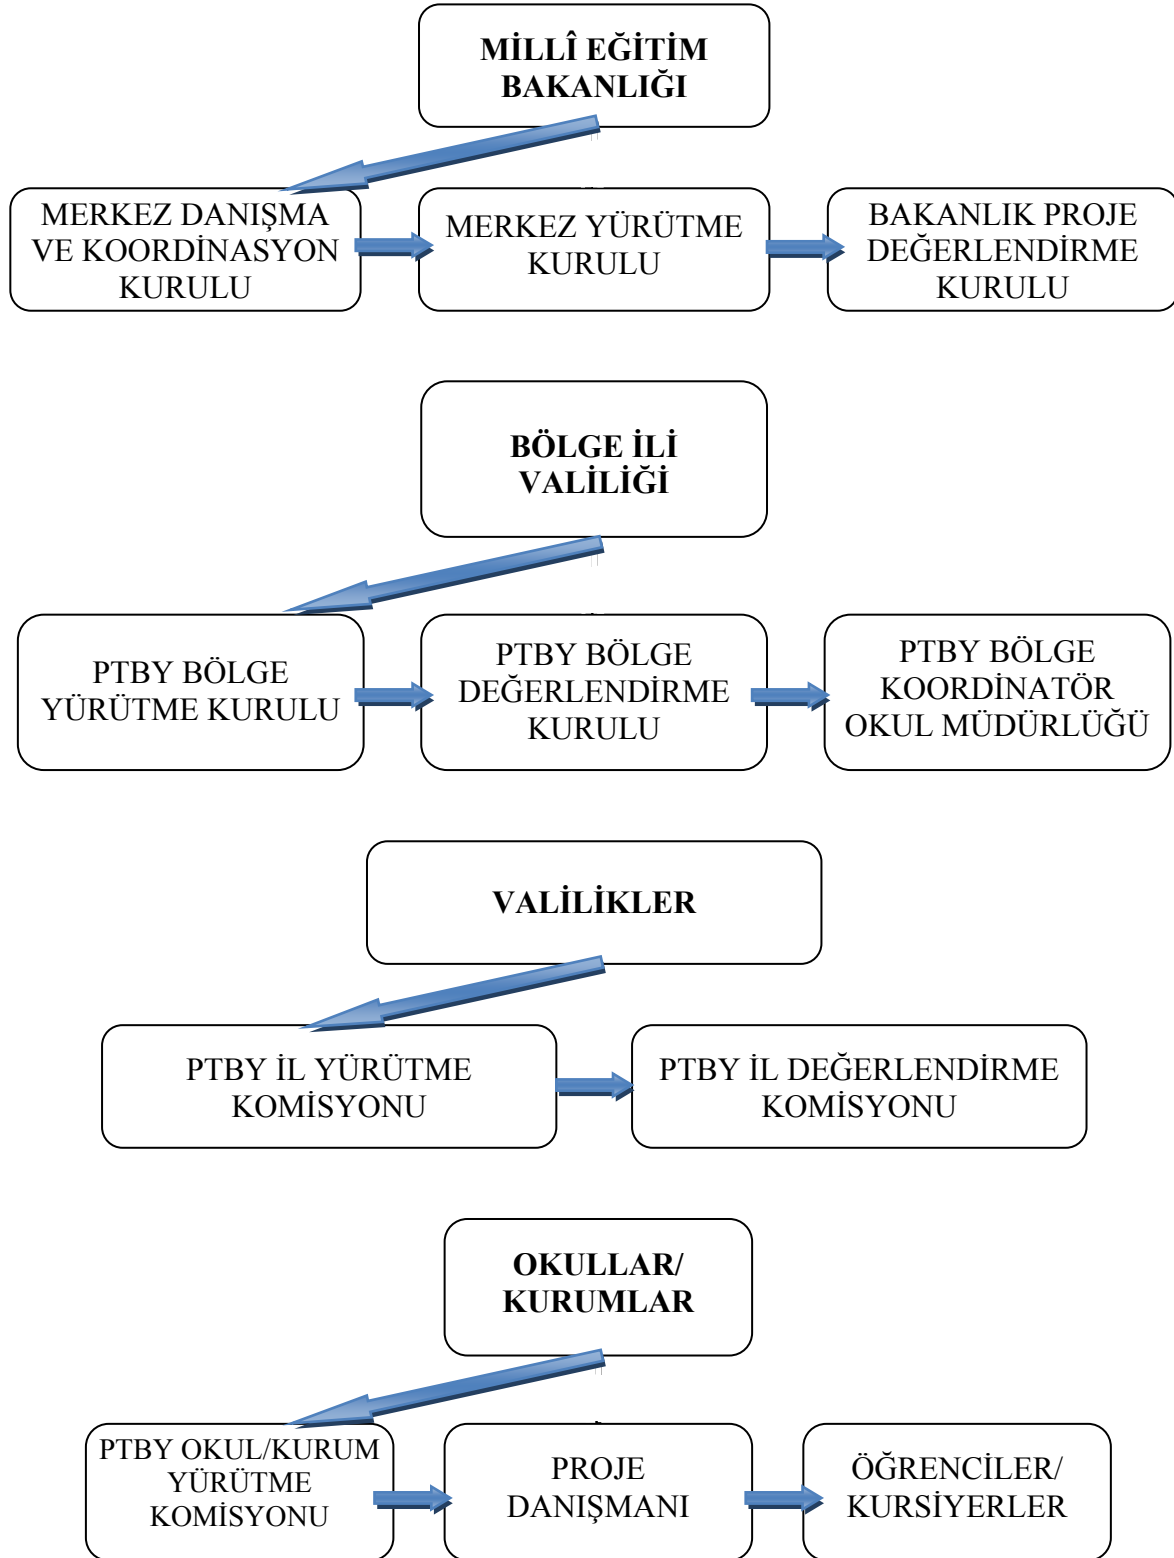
MİLLÎ EĞİTİM BAKANLIĞI

MERKEZ DANIŞMA VE KOORDİNASYON KURULU

MERKEZ YÜRÜTME KURULU

BAKANLIK PROJE DEĞERLENDİRME KURULU

BÖLGE İLİ VALİLİĞİ

PTBY BÖLGE YÜRÜTME KURULU

PTBY BÖLGE DEĞERLENDİRME KURULU

PTBY BÖLGE KOORDİNATÖR OKUL MÜDÜRLÜĞÜ

VALİLİKLER

PTBY İL YÜRÜTME KOMİSYONU

PTBY İL DEĞERLENDİRME KOMİSYONU

OKULLAR/ KURUMLAR

PTBY OKUL/KURUM YÜRÜTME KOMİSYONU

PROJE DANIŞMANI

ÖĞRENCİLER/ KURSİYERLER